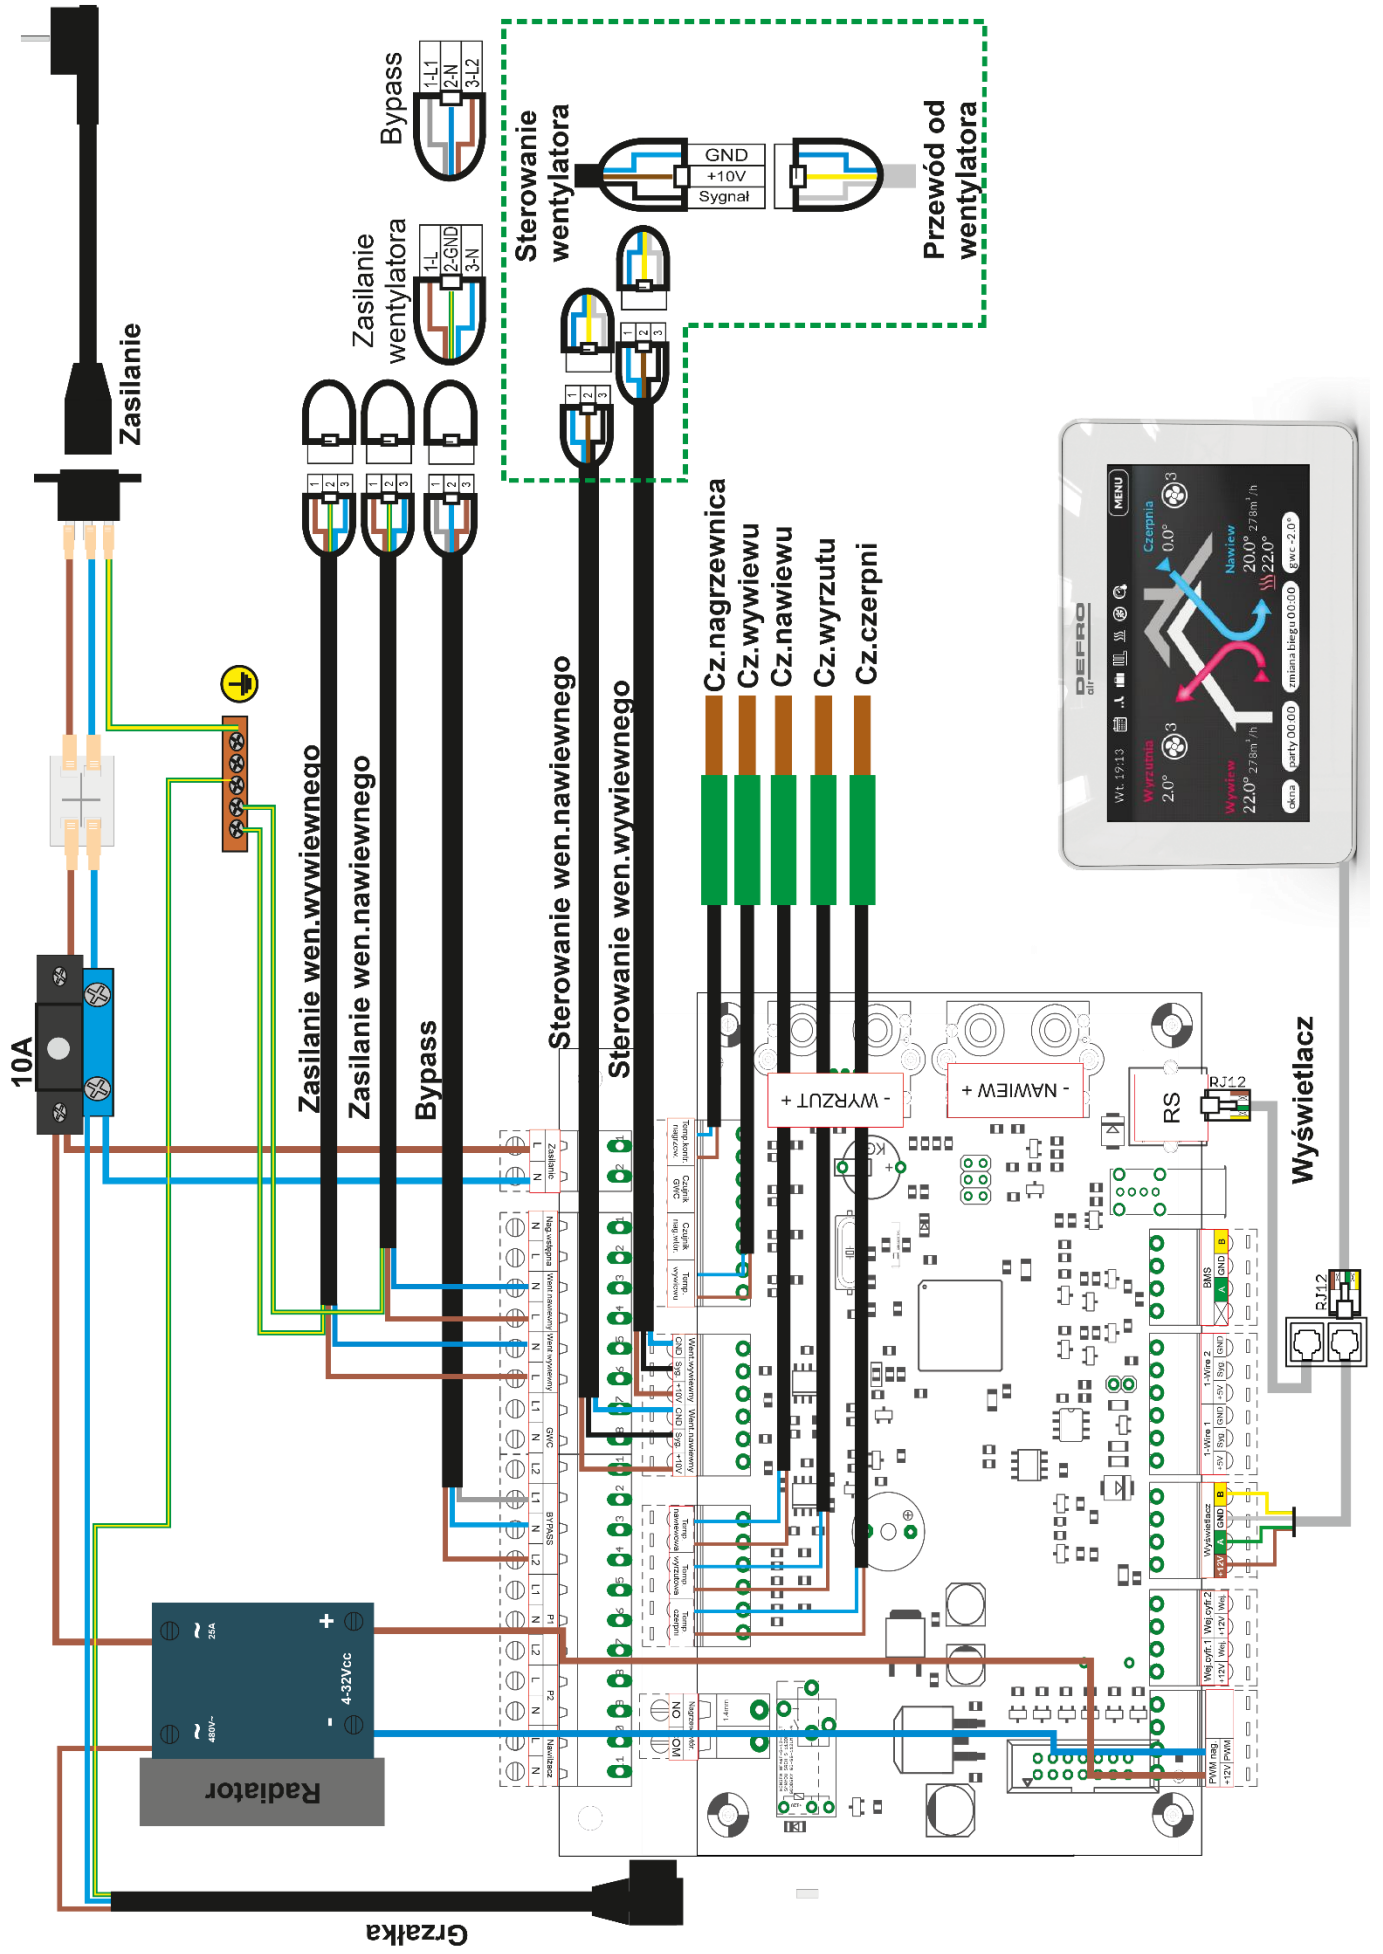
Zasilanie

Bypass
1-L1
2-N
3-L2

Zasilanie wentylatora
1-L
2-GND
3-N

Sterowanie wentylatora
GND
+10V
Sygnał

Przewód od wentylatora

10A

Zasilanie wen.wywiewnego
Zasilanie wen.nawiewnego
Bypass
Sterowanie wen.nawiewnego
Sterowanie wen.wywiewnego

Cz.nagrzewnica
Cz.wywiewu
Cz.nawiewu
Cz.wyrzutu
Cz.czerpni

+ WYRZUT -
+ NAWIEW -
RS
RJ12
Wyświetlacz
RJ12

MENU
DEFRO
Wt. 13:13
Czerpnia
0.0°
3
Nawiew
20.0°
278m³/h
22.0°
gwc -2.0°
zmiana biegu 00:00
party 00:00
okna
Wyrzutnia
2.0°
3
Wywiew
22.0°
278m³/h

Zasilanie
Nagrzewnica
Went.nawiewny
Went.wywiewny
GWC
BYPASS
P1
P2
Nawilżacz
Went.wywiewny
Went.nawiewny
GND Syg. +10V
BMS
1-Wire 2
1-Wire 1
Wyświetlacz
Wej.cyfr.1
Wej.cyfr.2
PWM nag.
NO
OM
B
GND
A
+12V

25A
480V~
4-32Vcc
+
-
Radiator

Grzałka